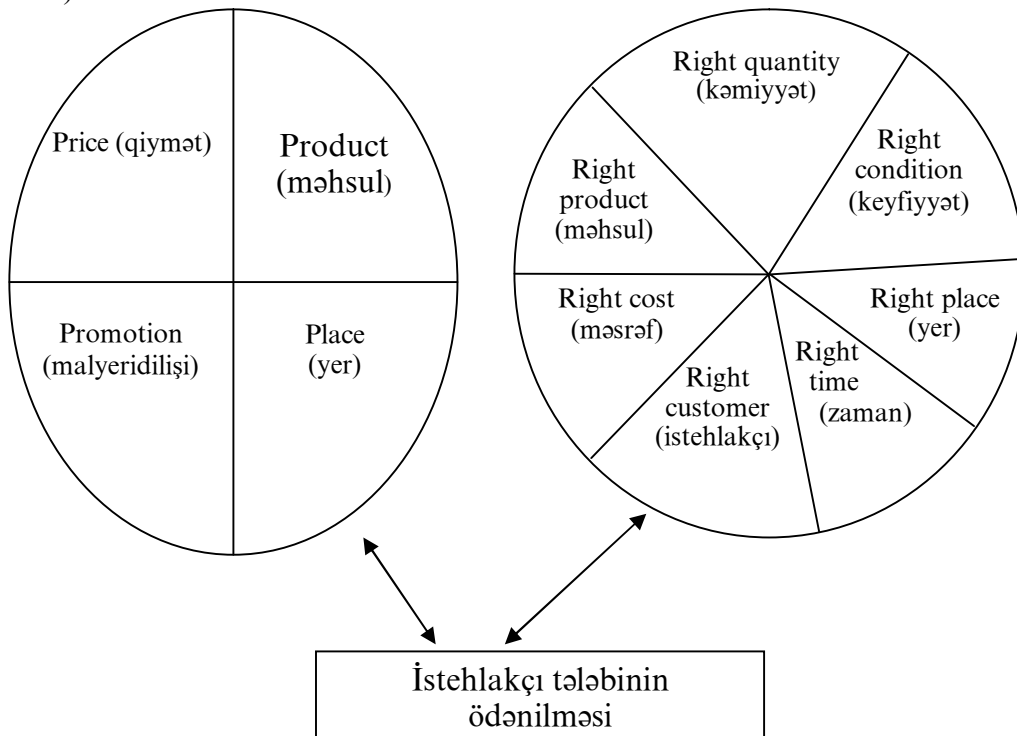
Price (qiymət)

Product (məhsul)

Promotion (malyeridilişi)

Place (yer)

Right quantity (kəmiyyət)

Right product (məhsul)

Right condition (keyfiyyət)

Right cost (məsrəf)

Right place (yer)

Right time (zaman)

Right customer (istehlakçı)

İstehlakçı tələbinin ödənilməsi